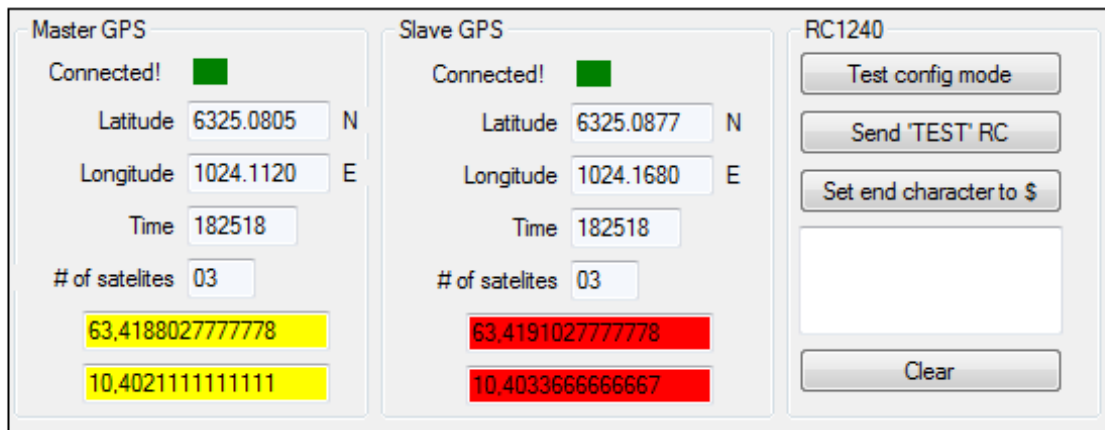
Master GPS

Connected!

Latitude 6325.0805 N

Longitude 1024.1120 E

Time 182518

# of satelites 03

63,4188027777778

10,4021111111111

Slave GPS

Connected!

Latitude 6325.0877 N

Longitude 1024.1680 E

Time 182518

# of satelites 03

63,4191027777778

10,4033666666667

RC1240

Test config mode

Send 'TEST' RC

Set end character to $

Clear